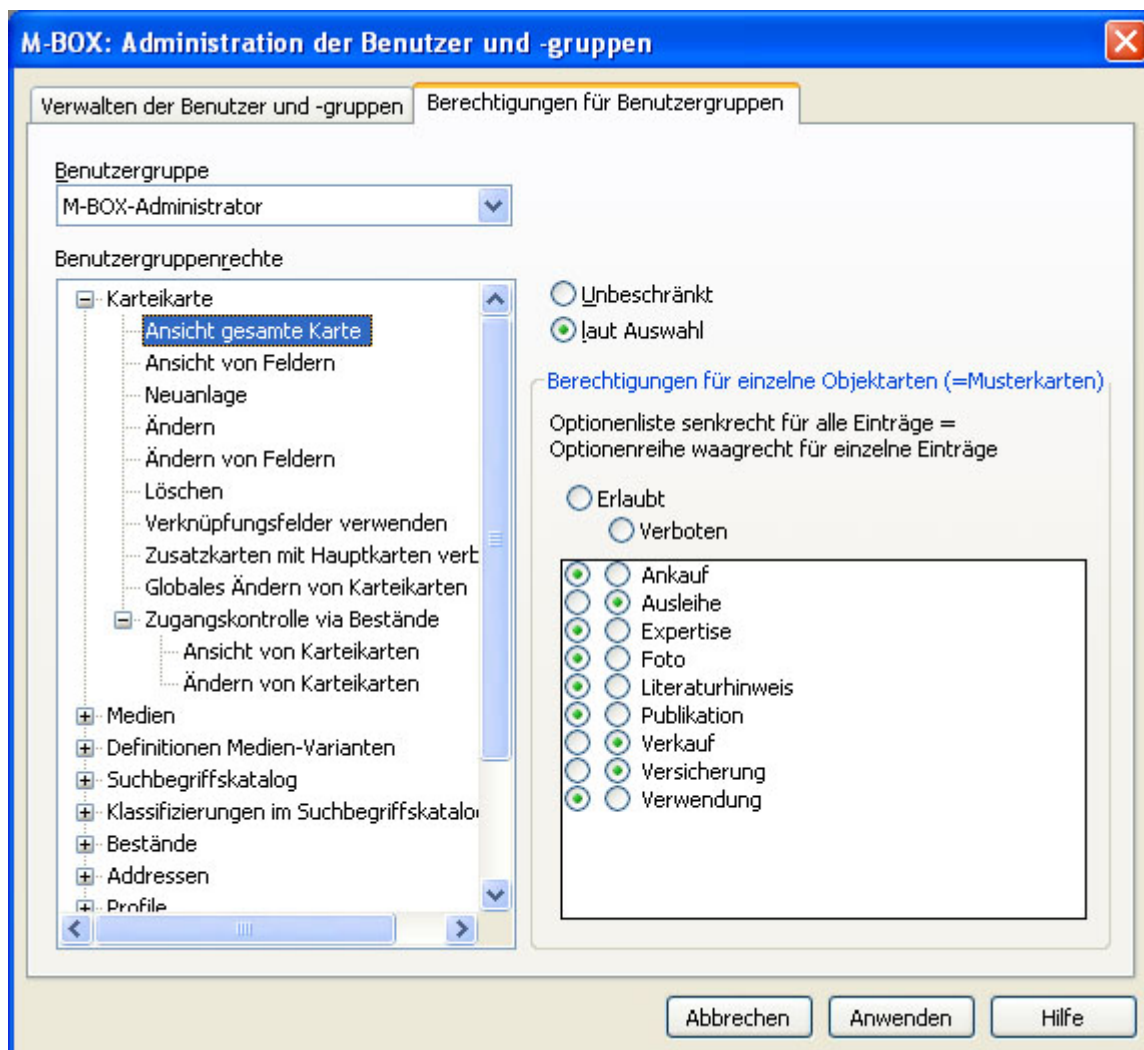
M-BOX: Administration der Benutzer und -gruppen

Verwalten der Benutzer und -gruppen | Berechtigungen für Benutzergruppen

Benutzergruppe
M-BOX-Administrator

Benutzergruppenrechte

Karteikarte
Ansicht gesamte Karte
Ansicht von Feldern
Neuanlage
Ändern
Ändern von Feldern
Löschen
Verknüpfungsfelder verwenden
Zusatzkarten mit Hauptkarten verb
Globales Ändern von Karteikarten
Zugangskontrolle via Bestände
Ansicht von Karteikarten
Ändern von Karteikarten
Medien
Definitionen Medien-Varianten
Suchbegriffskatalog
Klassifizierungen im Suchbegriffskatalo
Bestände
Addressen
Profile

Unbeschränkt
laut Auswahl

Berechtigungen für einzelne Objektkarten (=Musterkarten)

Optionenliste senkrecht für alle Einträge =
Optionenreihe waagrecht für einzelne Einträge

Erlaubt
Verboten

Ankauf
Ausleihe
Expertise
Foto
Literaturhinweis
Publikation
Verkauf
Versicherung
Verwendung

Abbrechen
Anwenden
Hilfe